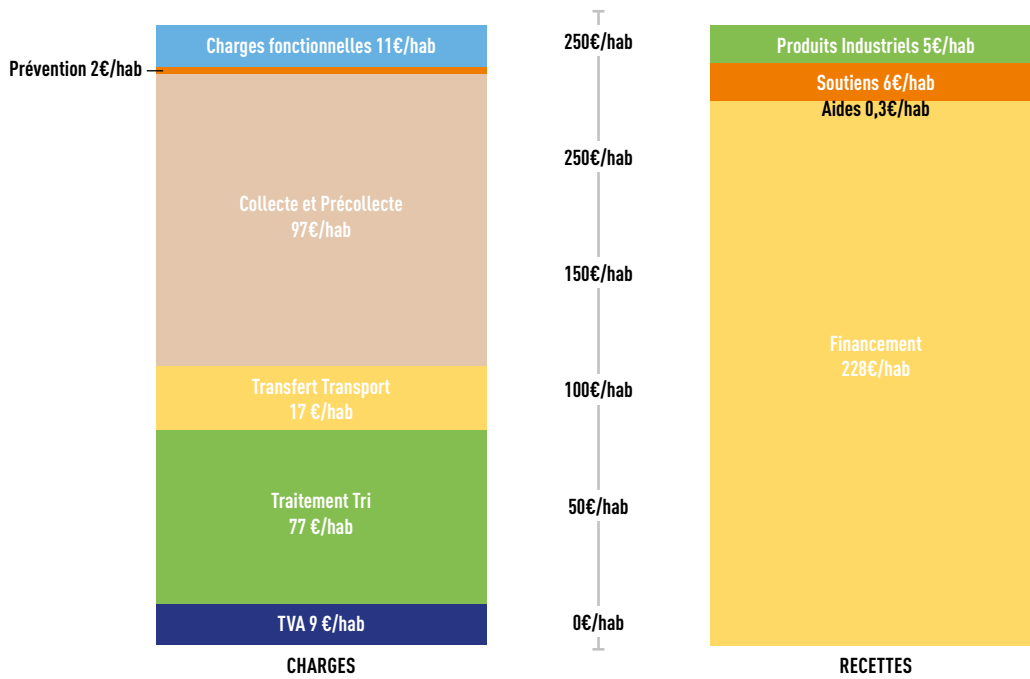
Charges fonctionnelles 11€/hab
Prévention 2€/hab
Collecte et Précollecte
97€/hab
Transfert Transport
17 €/hab
Traitement Tri
77 €/hab
TVA 9 €/hab
CHARGES

250€/hab
250€/hab
150€/hab
100€/hab
50€/hab
0€/hab

Produits Industriels 5€/hab
Soutiens 6€/hab
Aides 0,3€/hab
Financement
228€/hab
RECETTES